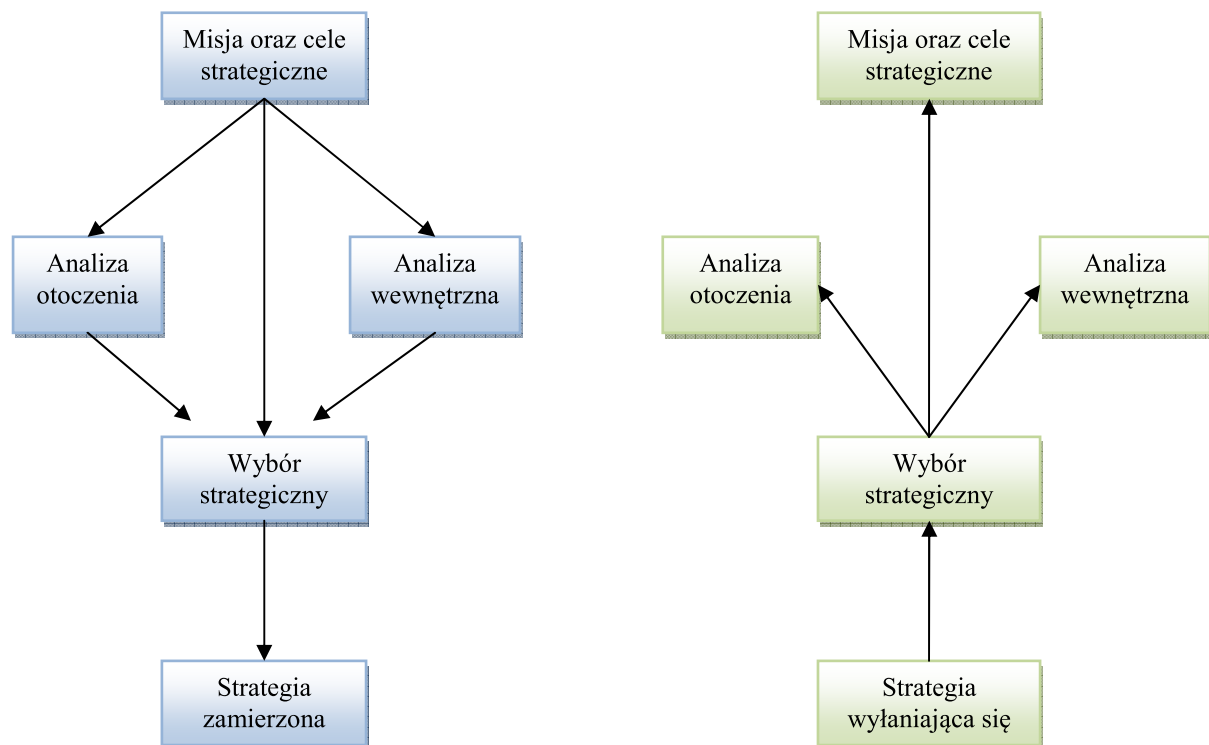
Misja oraz cele strategiczne

Analiza otoczenia

Analiza wewnętrzna

Wybór strategiczny

Strategia zamierzona

Misja oraz cele strategiczne

Analiza otoczenia

Analiza wewnętrzna

Wybór strategiczny

Strategia wyłaniająca się